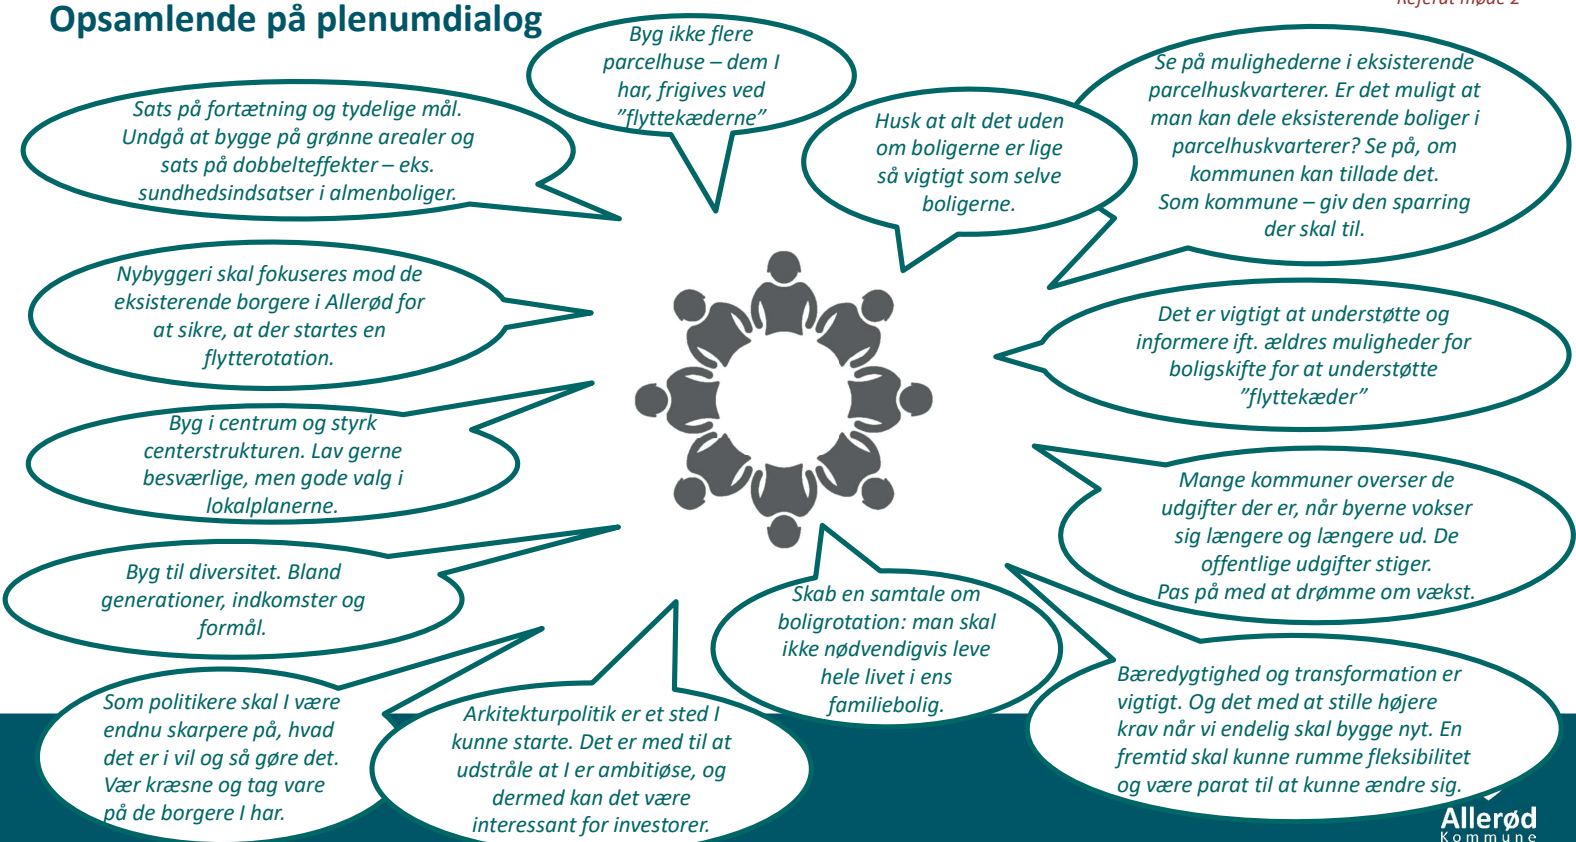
Referat møde 2

Opsamlende på plenumdialog

Byg ikke flere parcelhuse – dem I har, frigives ved "flyttekæderne"

Sats på fortætning og tydelige mål. Undgå at bygge på grønne arealer og sats på dobbelteffekter – eks. sundhedsindsatser i almenboliger.

Husk at alt det uden om boligerne er lige så vigtigt som selve boligerne.

Se på mulighederne i eksisterende parcelhuskvarterer. Er det muligt at man kan dele eksisterende boliger i parcelhuskvarterer? Se på, om kommunen kan tillade det. Som kommune – giv den sparring der skal til.

Nybyggeri skal fokuseres mod de eksisterende borgere i Allerød for at sikre, at der startes en flytterotation.

Det er vigtigt at understøtte og informere ift. ældres muligheder for boligskifte for at understøtte "flyttekæder"

Byg i centrum og styrk centerstrukturen. Lav gerne besværlige, men gode valg i lokalplanerne.

Mange kommuner overser de udgifter der er, når byerne vokser sig længere og længere ud. De offentlige udgifter stiger. Pas på med at drømme om vækst.

Byg til diversitet. Bland generationer, indkomster og formål.

Skab en samtale om boligrotation: man skal ikke nødvendigvis leve hele livet i ens familiebolig.

Som politikere skal I være endnu skarpere på, hvad det er i vil og så gøre det. Vær kræsne og tag vare på de borgere I har.

Arkitekturpolitik er et sted I kunne starte. Det er med til at udstråle at I er ambitiøse, og dermed kan det være interessant for investorer.

Bæredygtighed og transformation er vigtigt. Og det med at stille højere krav når vi endelig skal bygge nyt. En fremtid skal kunne rumme fleksibilitet og være parat til at kunne ændre sig.

Allerød Kommune